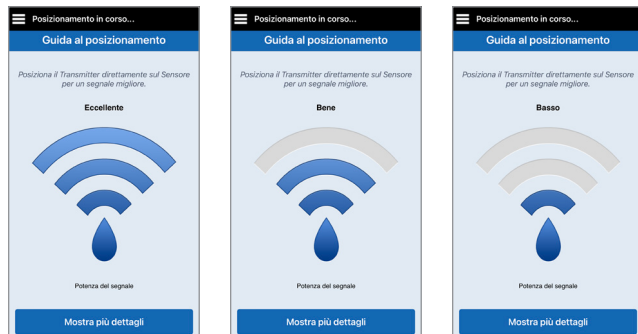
Posizionamento in corso...
Guida al posizionamento
Posiziona il Transmitter direttamente sul Sensore per un segnale migliore.
Eccellente
Potenza del segnale
Mostra più dettagli

Posizionamento in corso...
Guida al posizionamento
Posiziona il Transmitter direttamente sul Sensore per un segnale migliore.
Bene
Potenza del segnale
Mostra più dettagli

Posizionamento in corso...
Guida al posizionamento
Posiziona il Transmitter direttamente sul Sensore per un segnale migliore.
Basso
Potenza del segnale
Mostra più dettagli